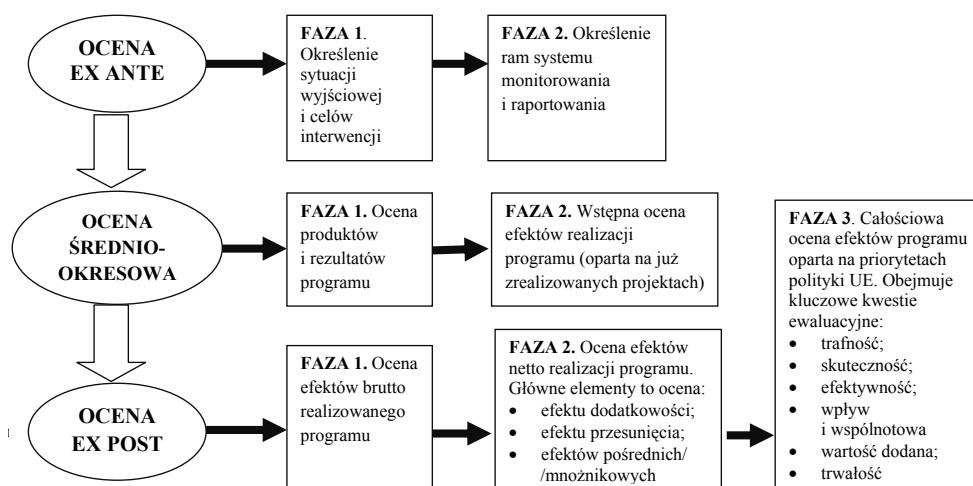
OCENA EX ANTE

FAZA 1. Określenie sytuacji wyjściowej i celów interwencji

FAZA 2. Określenie ram systemu monitorowania i raportowania

OCENA ŚREDNIO-OKRESOWA

FAZA 1. Ocena produktów i rezultatów programu

FAZA 2. Wstępna ocena efektów realizacji programu (oparta na już zrealizowanych projektach)

FAZA 3. Całościowa ocena efektów programu oparta na priorytetach polityki UE. Obejmuje kluczowe kwestie ewaluacyjne:
- trafność;
- skuteczność;
- efektywność;
- wpływ i wspólnotowa
- wartość dodana;
- trwałość

OCENA EX POST

FAZA 1. Ocena efektów brutto realizowanego programu

FAZA 2. Ocena efektów netto realizacji programu. Główne elementy to ocena:
- efektu dodatkowości;
- efektu przesunięcia;
- efektów pośrednich/ /mnożnikowych